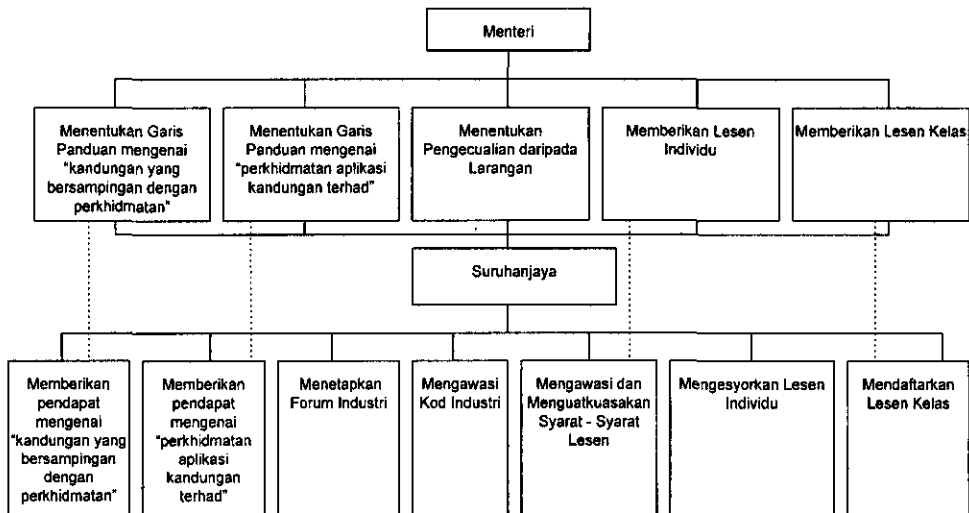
Menteri

Menentukan Garis Panduan mengenai "kandungan yang bersampingan dengan perkhidmatan"

Menentukan Garis Panduan mengenai "perkhidmatan aplikasi kandungan terhad"

Menentukan Pengecualian daripada Larangan

Memberikan Lesen Individu

Memberikan Lesen Kelas

Suruhanjaya

Memberikan pendapat mengenai "kandungan yang bersampingan dengan perkhidmatan"

Memberikan pendapat mengenai "perkhidmatan aplikasi kandungan terhad"

Menetapkan Forum Industri

Mengawasi Kod Industri

Mengawasi dan Menguatkuasakan Syarat - Syarat Lesen

Mengesyorkan Lesen Individu

Mendaftarkan Lesen Kelas